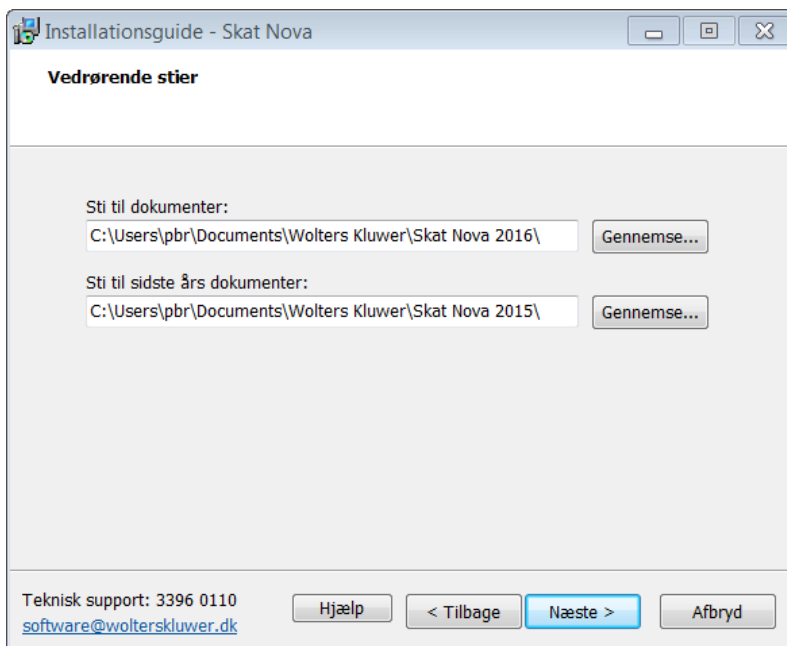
Installationsguide - Skat Nova

Vedrørende stier

Sti til dokumenter:
C:\Users\pbr\Documents\Wolters Kluwer\Skat Nova 2016\
Gennemse...

Sti til sidste års dokumenter:
C:\Users\pbr\Documents\Wolters Kluwer\Skat Nova 2015\
Gennemse...

Teknisk support: 3396 0110
software@wolterskluwer.dk

Hjælp
< Tilbage
Næste >
Afbryd